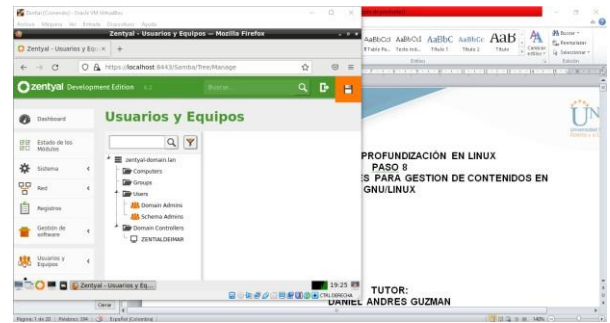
Zentyal [Corriendo] - Oracle VM VirtualBox
Archivo Máquina Ver Entrada Dispositivos Ayuda
Zentyal - Usuarios y Equipos — Mozilla Firefox
Zentyal - Usuarios y Equ ×
https://localhost:8443/Samba/Tree/Manage
zentyal Development Edition 6.2
Buscar...
Dashboard
Estado de los Módulos
Sistema
Red
Registros
Gestión de software
Usuarios y Equipos
Usuarios y Equipos
zentyal-domain.lan
Computers
Groups
Users
Domain Admins
Schema Admins
Domain Controllers
ZENTYALDEIMAR
Zentyal - Usuarios y Eq...
19:25
CTRL DERECHA
Cerrar
Página: 1 de 20 Palabras: 394 Español (Colombia)
AaBbCcI AaBbCcI AaBbC AaBbCc AaB
¶ Sin espa... Texto inde... Título 1 Título 2 Título
Cambiar estilos
Buscar
Reemplazar
Seleccionar
Estilos
Edición
PROFUNDIZACIÓN EN LINUX
PASO 8
ES PARA GESTION DE CONTENIDOS EN
GNU/LINUX
TUTOR:
DANIEL ANDRES GUZMAN
140%